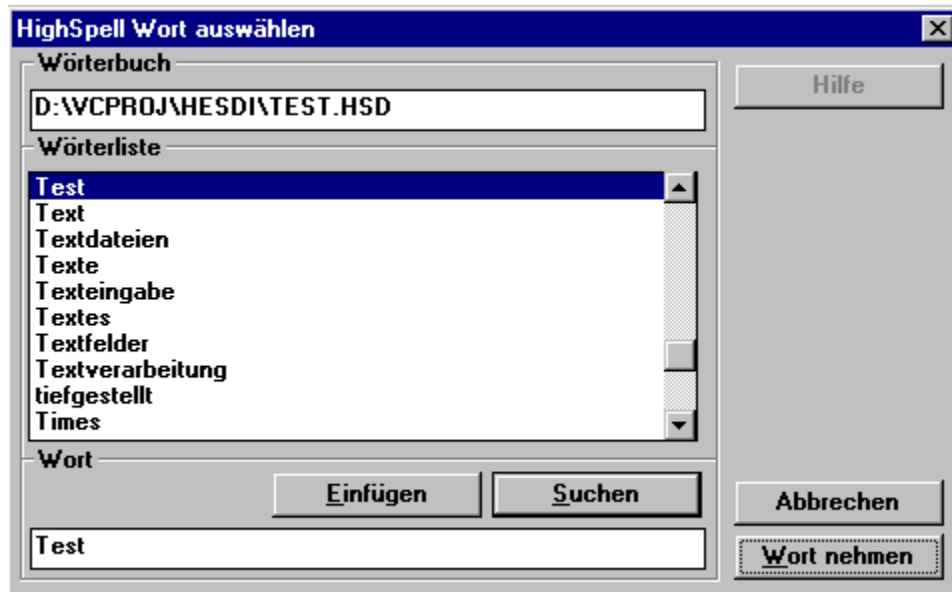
HighSpell Wort auswählen

Wörterbuch

D:\VCPROJ\HESDI\TEST.HSD

Hilfe

Wörterliste

Test
Text
Textdateien
Texte
Texteingabe
Textes
Textfelder
Textverarbeitung
tiefgestellt
Times

Wort

Einfügen

Suchen

Test

Abbrechen

Wort nehmen